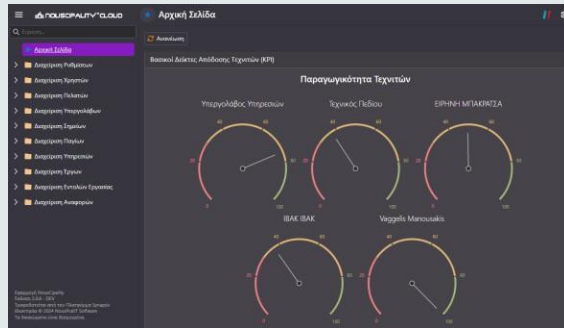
≡ NOUSOPALITY CLOUD

Αρχική Σελίδα

Q Εύρεση...

Αρχική Σελίδα
Διαχείριση Ρυθμίσεων
Διαχείριση Χρηστών
Διαχείριση Πελατών
Διαχείριση Υπεργολάβων
Διαχείριση Σημείων
Διαχείριση Παγίων
Διαχείριση Υπηρεσιών
Διαχείριση Έργων
Διαχείριση Εντολών Εργασίας
Διαχείριση Αναφορών

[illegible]

Ανανέωση

Βασικοί Δείκτες Απόδοσης Τεχνιτών (KPI)

Παραγωγικότητα Τεχνιτών

Υπεργολάβος Υπηρεσιών
Τεχνικός Πεδίου
ΕΙΡΗΝΗ ΜΠΑΚΡΑΤΣΑ
ΙΒΑΚ ΙΒΑΚ
Vaggelis Manousakis

0 20 40 60 80 100